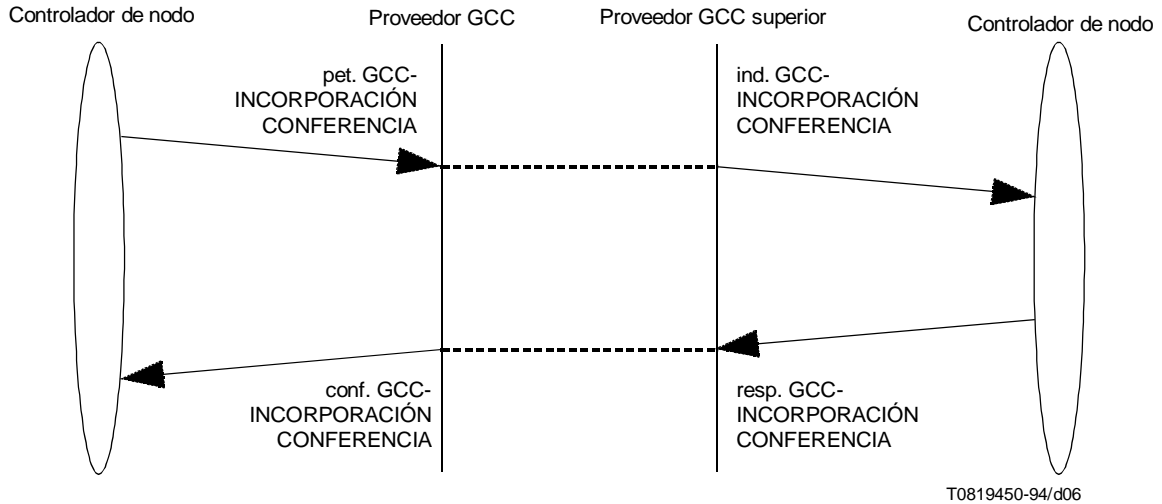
Controlador de nodo

Proveedor GCC

Proveedor GCC superior

Controlador de nodo

pet. GCC-
INCORPORACIÓN
CONFERENCIA

ind. GCC-
INCORPORACIÓN
CONFERENCIA

conf. GCC-
INCORPORACIÓN
CONFERENCIA

resp. GCC-
INCORPORACIÓN
CONFERENCIA

T0819450-94/d06